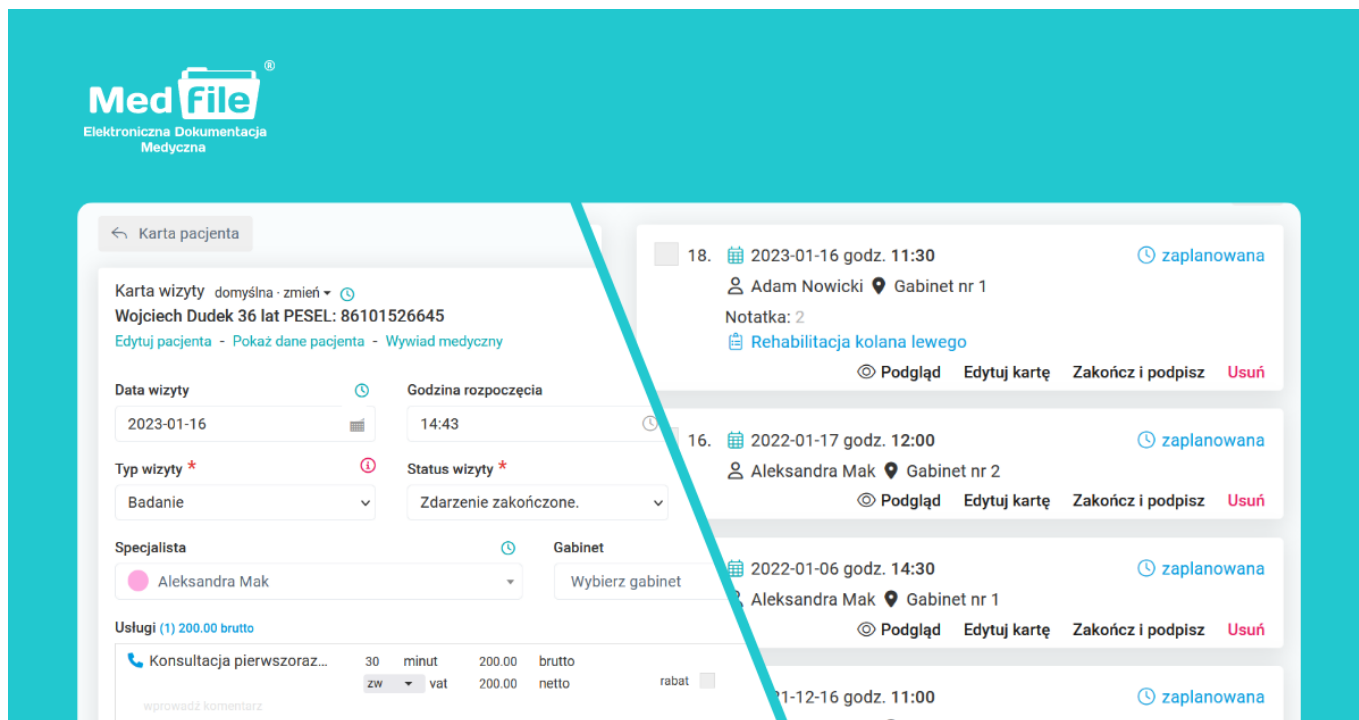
Med file®
Elektroniczna Dokumentacja Medyczna

Karta pacjenta

Karta wizyty domyślna · zmień

Wojciech Dudek 36 lat PESEL: 86101526645

Edytuj pacjenta - Pokaż dane pacjenta - Wywiad medyczny

Data wizyty
2023-01-16

Godzina rozpoczęcia
14:43

Typ wizyty *
Badanie

Status wizyty *
Zdarzenie zakończone.

Specjalista
Aleksandra Mak

Gabinet
Wybierz gabinet

Usługi (1) 200.00 brutto

Konsultacja pierwszoraz... 30 minut 200.00 brutto
zw vat 200.00 netto rabat
wprowadź komentarz

18. 2023-01-16 godz. 11:30 zaplanowana
Adam Nowicki Gabinet nr 1
Notatka: 2
Rehabilitacja kolana lewego
Podgląd Edytuj kartę Zakończ i podpisz Usuń

16. 2022-01-17 godz. 12:00 zaplanowana
Aleksandra Mak Gabinet nr 2
Podgląd Edytuj kartę Zakończ i podpisz Usuń

2022-01-06 godz. 14:30 zaplanowana
Aleksandra Mak Gabinet nr 1
Podgląd Edytuj kartę Zakończ i podpisz Usuń

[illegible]21-12-16 godz. 11:00 zaplanowana